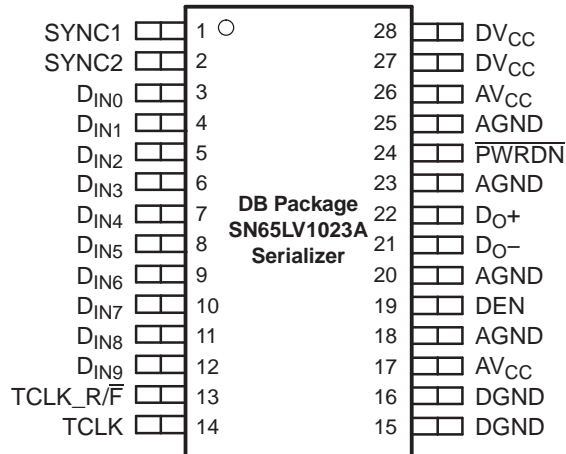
SYNC1 1
SYNC2 2
$D_{IN0}$ 3
$D_{IN1}$ 4
$D_{IN2}$ 5
$D_{IN3}$ 6
$D_{IN4}$ 7
$D_{IN5}$ 8
$D_{IN6}$ 9
$D_{IN7}$ 10
$D_{IN8}$ 11
$D_{IN9}$ 12
TCLK_R/$\overline{F}$ 13
TCLK 14

DB Package
SN65LV1023A
Serializer

28 $DV_{CC}$
27 $DV_{CC}$
26 $AV_{CC}$
25 AGND
24 $\overline{PWRDN}$
23 AGND
22 $D_O+$
21 $D_O-$
20 AGND
19 DEN
18 AGND
17 $AV_{CC}$
16 DGND
15 DGND